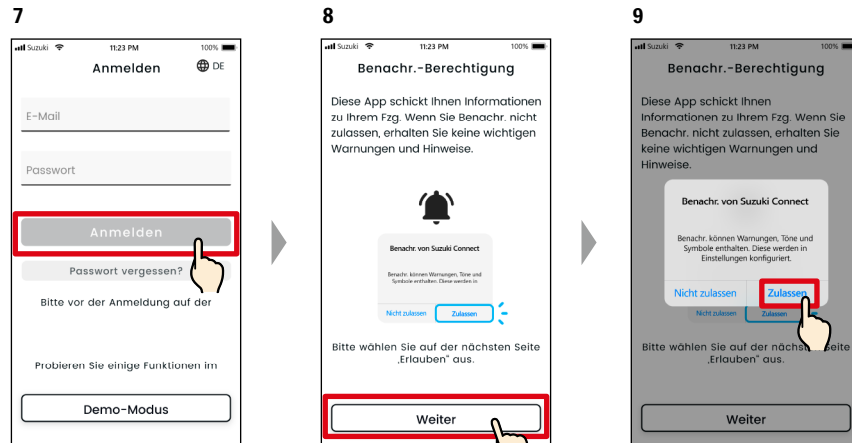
7

Suzuki 11:23 PM 100%

Anmelden DE

E-Mail

Passwort

Anmelden

Passwort vergessen?

Bitte vor der Anmeldung auf der

Probieren Sie einige Funktionen im

Demo-Modus

8

Suzuki 11:23 PM 100%

Benachr.-Berechtigung

Diese App schickt Ihnen Informationen zu Ihrem Fzg. Wenn Sie Benachr. nicht zulassen, erhalten Sie keine wichtigen Warnungen und Hinweise.

Benachr. von Suzuki Connect

Benachr. können Warnungen, Töne und Symbole enthalten. Diese werden in

Nicht zulassen Zulassen

Bitte wählen Sie auf der nächsten Seite „Erlauben" aus.

Weiter

9

Suzuki 11:23 PM 100%

Benachr.-Berechtigung

Diese App schickt Ihnen Informationen zu Ihrem Fzg. Wenn Sie Benachr. nicht zulassen, erhalten Sie keine wichtigen Warnungen und Hinweise.

Benachr. von Suzuki Connect

Benachr. können Warnungen, Töne und Symbole enthalten. Diese werden in Einstellungen konfiguriert.

Nicht zulassen Zulassen

Nicht zulassen Zulassen

Bitte wählen Sie auf der nächs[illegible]eite „Erlauben" aus.

Weiter